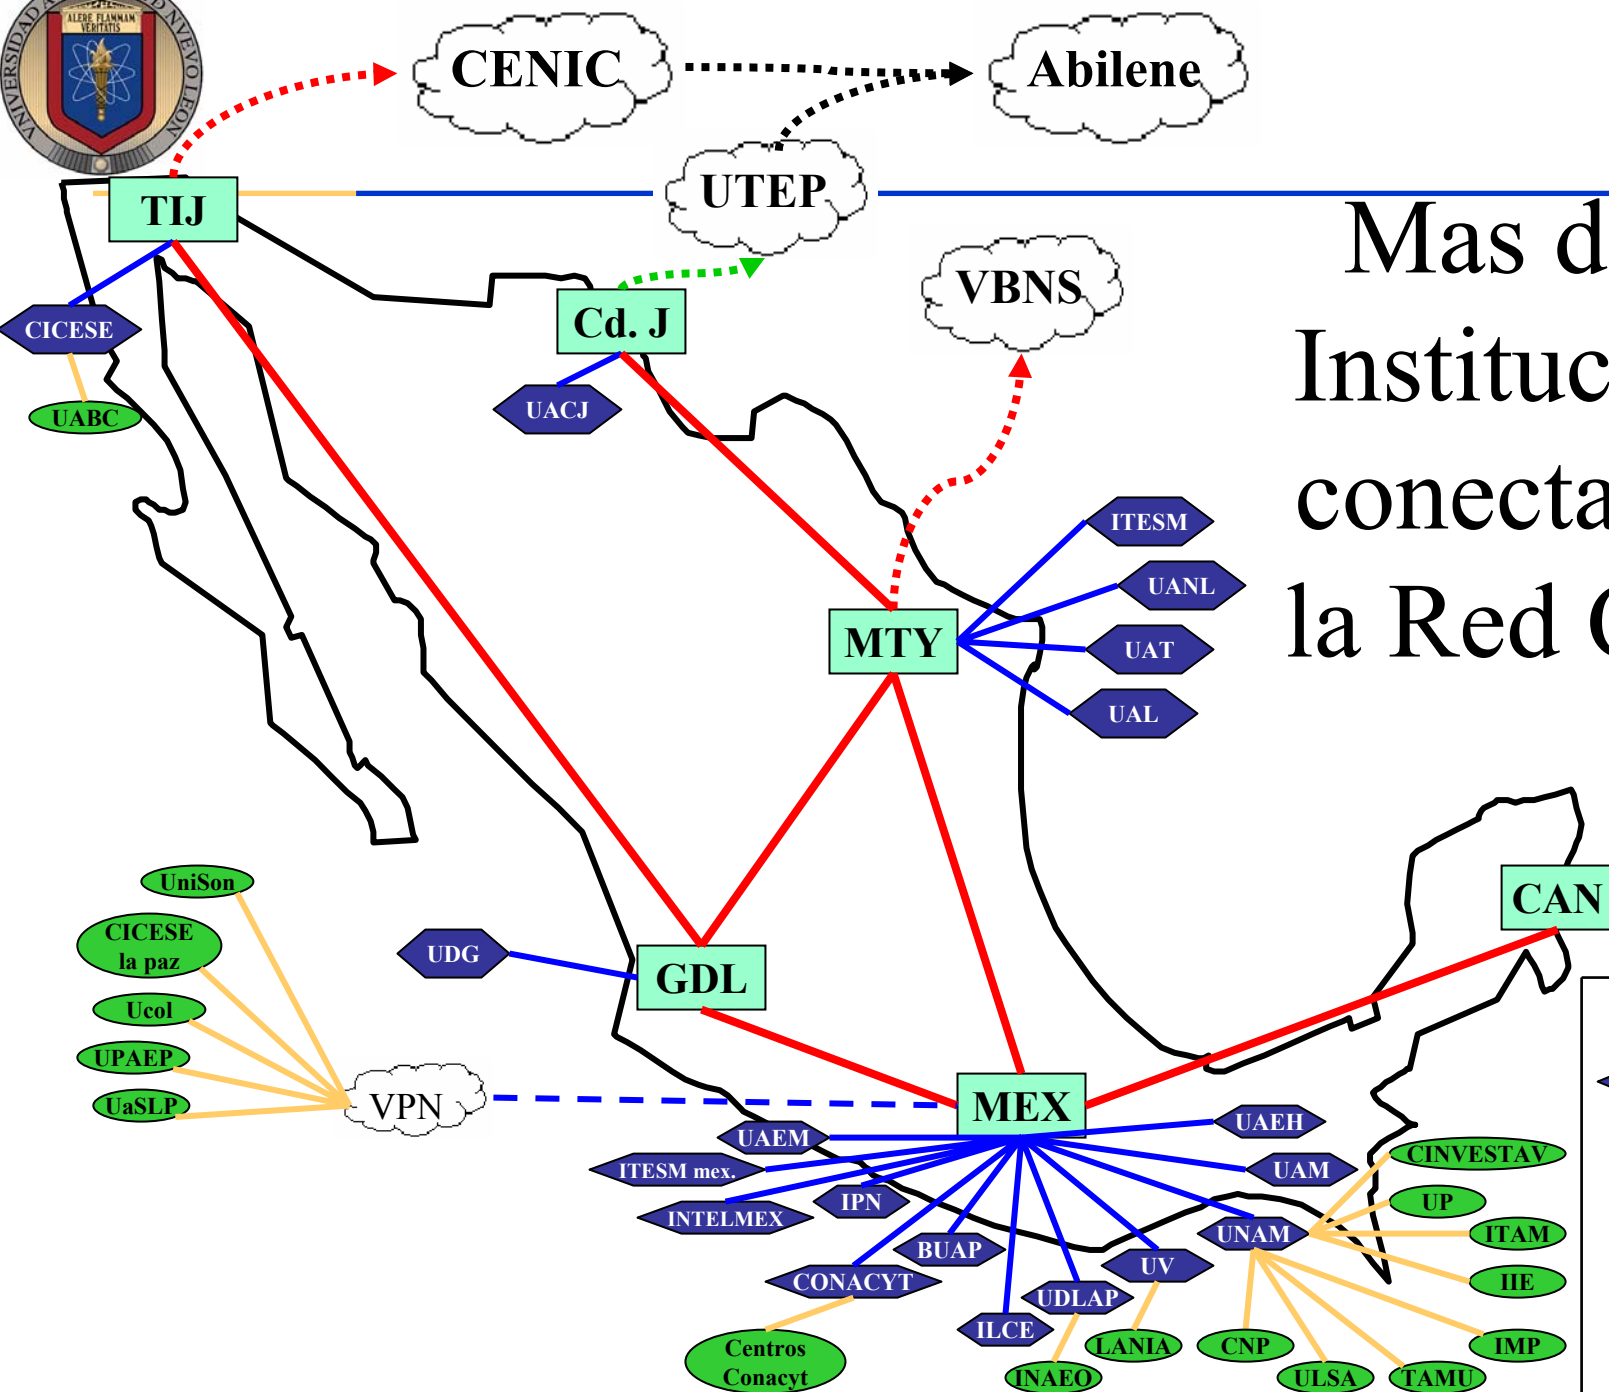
ALERE FLAMMAM VERITATIS
UNIVERSIDAD A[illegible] NUEVO LEON

CENIC
Abilene
UTEP
TIJ
VBNS
Cd. J
CICESE
UABC
UACJ

Mas d
Instituc
conecta
la Red

ITESM
UANL
MTY
UAT
UAL

CAN
UniSon
CICESE la paz
UDG
GDL
Ucol
UPAEP
VPN
MEX
UaSLP
UAEM
UAEH
ITESM mex.
UAM
CINVESTAV
IPN
INTELMEX
UP
UNAM
ITAM
BUAP
UV
IIE
CONACYT
UDLAP
ILCE
LANIA
CNP
IMP
Centros Conacyt
INAEO
ULSA
TAMU